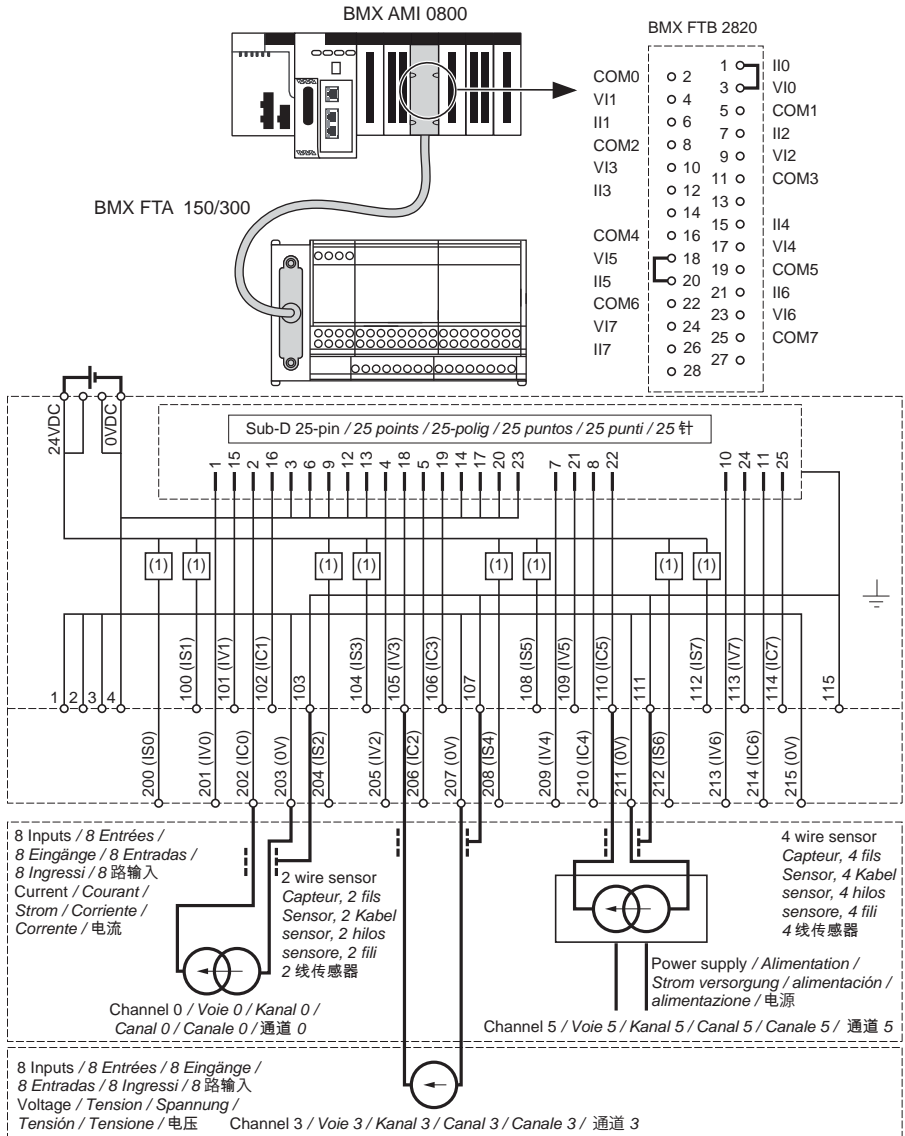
BMX AMI 0800

BMX FTB 2820

| | | | |
|---|---|---|---|
| | | 1 | II0 |
| COM0 | 2 | 3 | VI0 |
| VI1 | 4 | 5 | COM1 |
| II1 | 6 | 7 | II2 |
| COM2 | 8 | 9 | VI2 |
| VI3 | 10 | 11 | COM3 |
| II3 | 12 | 13 | |
| | 14 | 15 | II4 |
| COM4 | 16 | 17 | VI4 |
| VI5 | 18 | 19 | COM5 |
| II5 | 20 | 21 | II6 |
| COM6 | 22 | 23 | VI6 |
| VI7 | 24 | 25 | COM7 |
| II7 | 26 | 27 | |
| | 28 | | |

BMX FTA 150/300

24VDC 0VDC

Sub-D 25-pin / *25 points / 25-polig / 25 puntos / 25 punti / 25* 针

1 15 2 16 3 6 9 12 13 4 18 5 19 14 17 20 23 7 21 8 22 10 24 11 25

(1) (1) (1) (1) (1) (1) (1) (1)

1 2 3 4 100 (IS1) 101 (IV1) 102 (IC1) 103 104 (IS3) 105 (IV3) 106 (IC3) 107 108 (IS5) 109 (IV5) 110 (IC5) 111 112 (IS7) 113 (IV7) 114 (IC7) 115

200 (IS0) 201 (IV0) 202 (IC0) 203 (0V) 204 (IS2) 205 (IV2) 206 (IC2) 207 (0V) 208 (IS4) 209 (IV4) 210 (IC4) 211 (0V) 212 (IS6) 213 (IV6) 214 (IC6) 215 (0V)

8 Inputs / *8 Entrées / 8 Eingänge / 8 Entradas / 8 Ingressi / 8* 路输入
Current / *Courant / Strom / Corriente / Corrente /* 电流

2 wire sensor
*Capteur, 2 fils Sensor, 2 Kabel sensor, 2 hilos sensore, 2 fili 2* 线传感器

Channel 0 / *Voie 0 / Kanal 0 / Canal 0 / Canale 0 /* 通道 *0*

4 wire sensor
*Capteur, 4 fils Sensor, 4 Kabel sensor, 4 hilos sensore, 4 fili 4* 线传感器

Power supply / *Alimentation / Strom versorgung / alimentación / alimentazione /* 电源

Channel 5 / *Voie 5 / Kanal 5 / Canal 5 / Canale 5 /* 通道 *5*

8 Inputs / *8 Entrées / 8 Eingänge / 8 Entradas / 8 Ingressi / 8* 路输入
Voltage / *Tension / Spannung / Tensión / Tensione /* 电压

Channel 3 / *Voie 3 / Kanal 3 / Canal 3 / Canale 3 /* 通道 *3*